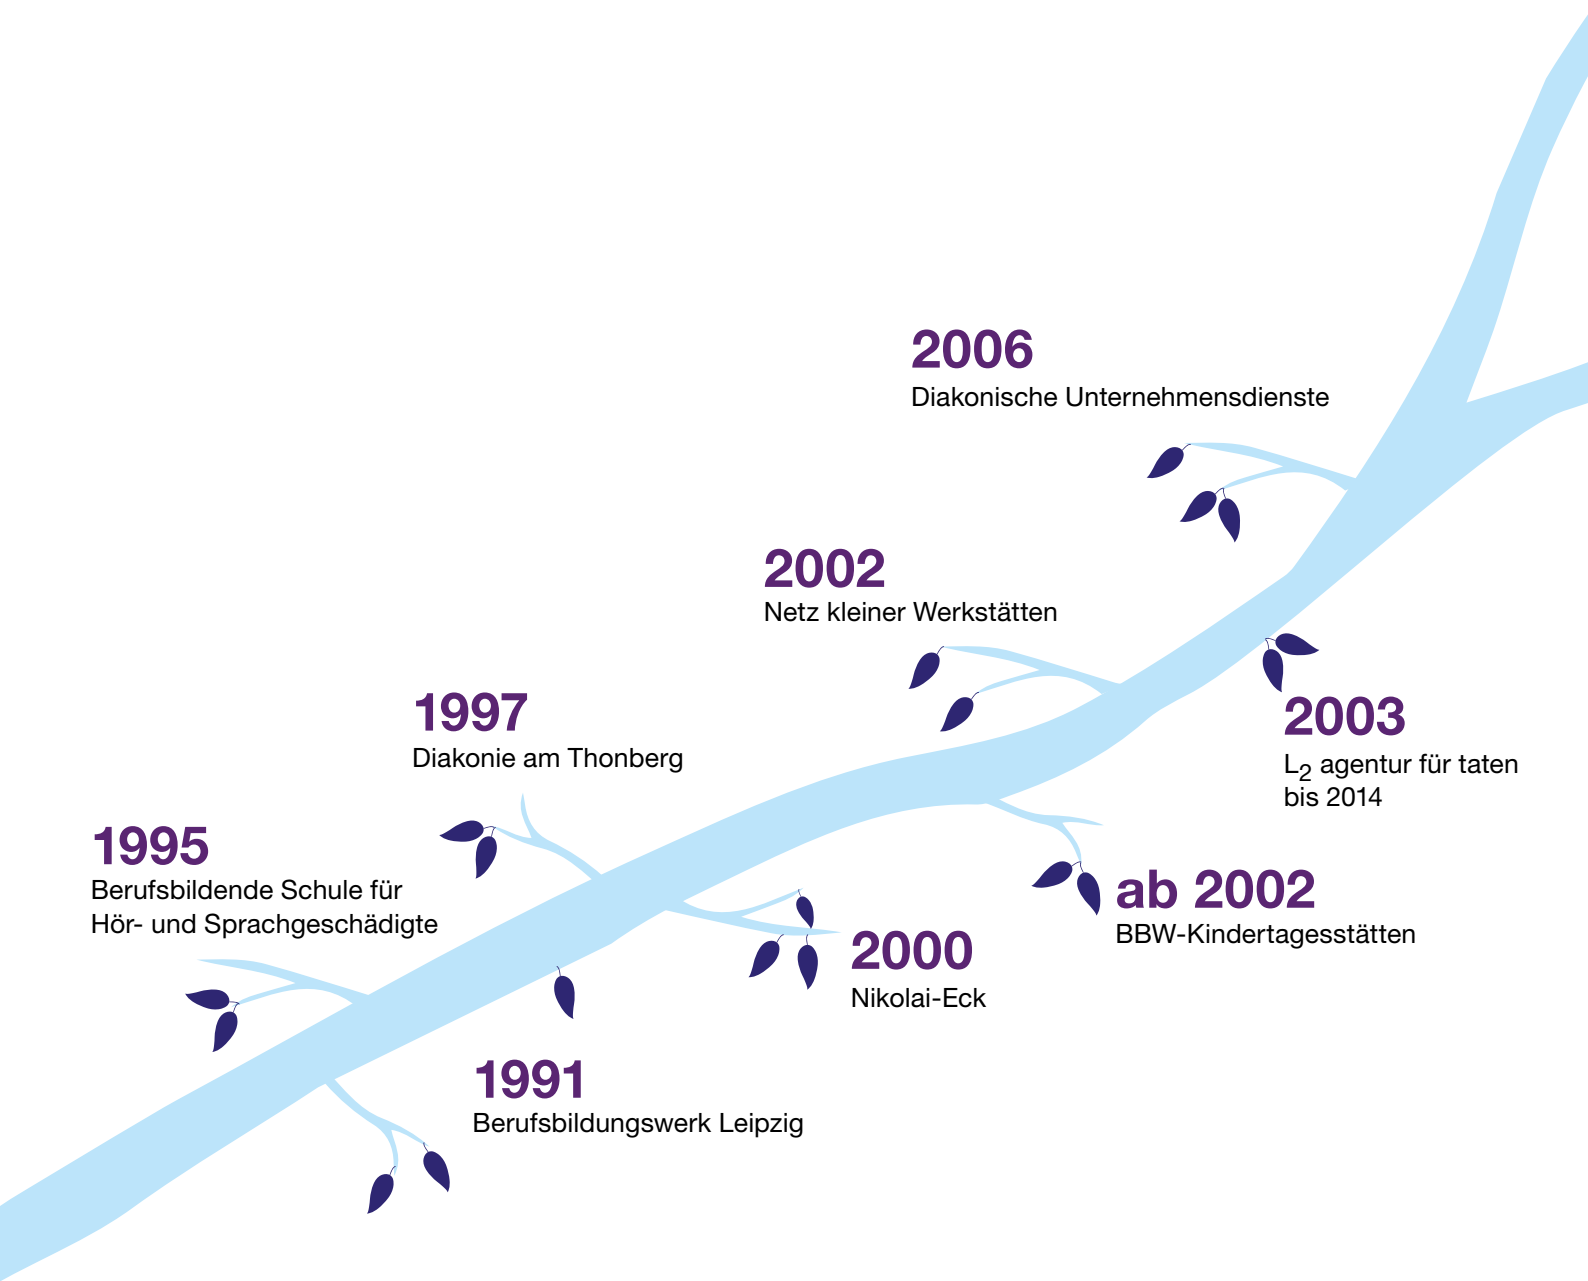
2006
Diakonische Unternehmensdienste

2002
Netz kleiner Werkstätten

1997
Diakonie am Thonberg

2003
$L_2$ agentur für taten bis 2014

1995
Berufsbildende Schule für Hör- und Sprachgeschädigte

ab 2002
BBW-Kindertagesstätten

2000
Nikolai-Eck

1991
Berufsbildungswerk Leipzig